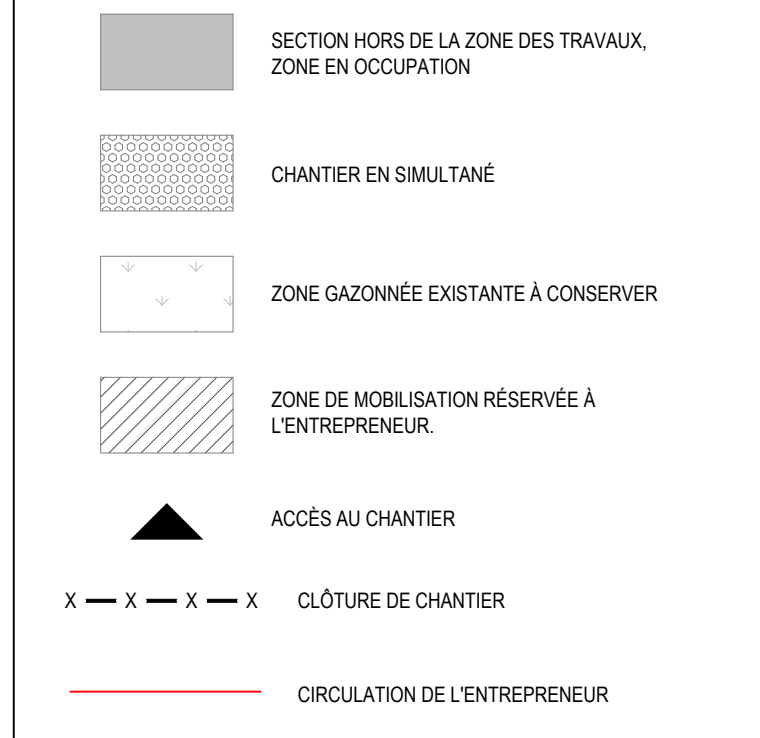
SECTION HORS DE LA ZONE DES TRAVAUX, ZONE EN OCCUPATION

CHANTIER EN SIMULTANÉ

ZONE GAZONNÉE EXISTANTE À CONSERVER

ZONE DE MOBILISATION RÉSERVÉE À L'ENTREPRENEUR.

ACCÈS AU CHANTIER

X — X — X — X CLÔTURE DE CHANTIER

CIRCULATION DE L'ENTREPRENEUR